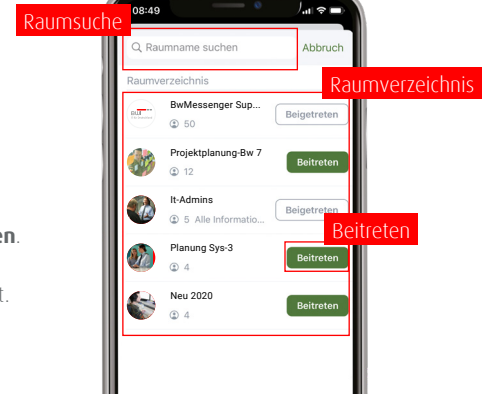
08:49

Raumsuche

Raumname suchen

Abbruch

Raumverzeichnis

Raumverzeichnis

BwMessenger Sup...

50

Beigetreten

Projektplanung-Bw 7

12

Beitreten

It-Admins

5 Alle Informatio...

Beigetreten

Beitreten

Planung Sys-3

4

Beitreten

Neu 2020

4

Beitreten

en.

t.